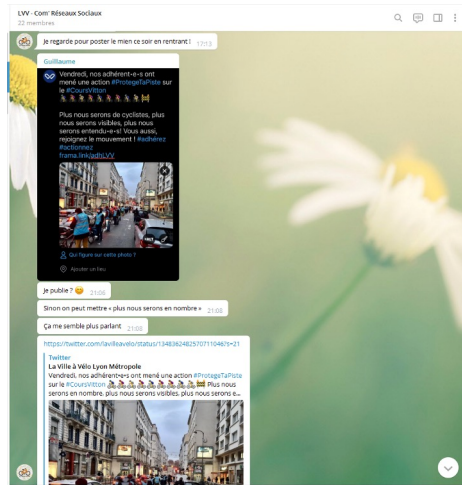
LVV - Com' Réseaux Sociaux
22 membres

Je regarde pour poster le mien ce soir en rentrant ! 17:13

Guillaume

Vendredi, nos adhérent·e·s ont mené une action #ProtegeTaPiste sur le #CoursVitton 🚴🚴🚴🚴🚴🚴🚴🚲

Plus nous serons de cyclistes, plus nous serons visibles, plus nous serons entendu·e·s! Vous aussi, rejoignez le mouvement ! #adhérez #actionnez frama.link/adhLVV

Qui figure sur cette photo ?

Ajouter un lieu

Je publie ? 😊 21:06

Sinon on peut mettre « plus nous serons en nombre » 21:08

Ça me semble plus parlant 21:08

https://twitter.com/lavilleavelo/status/13483624825707110487s=21

Twitter
La Ville à Vélo Lyon Métropole
Vendredi, nos adhérent·e·s ont mené une action #ProtegeTaPiste sur le #CoursVitton 🚴🚴🚴🚴🚴🚴🚴🚲 Plus nous serons en nombre, plus nous serons visibles, plus nous serons e...